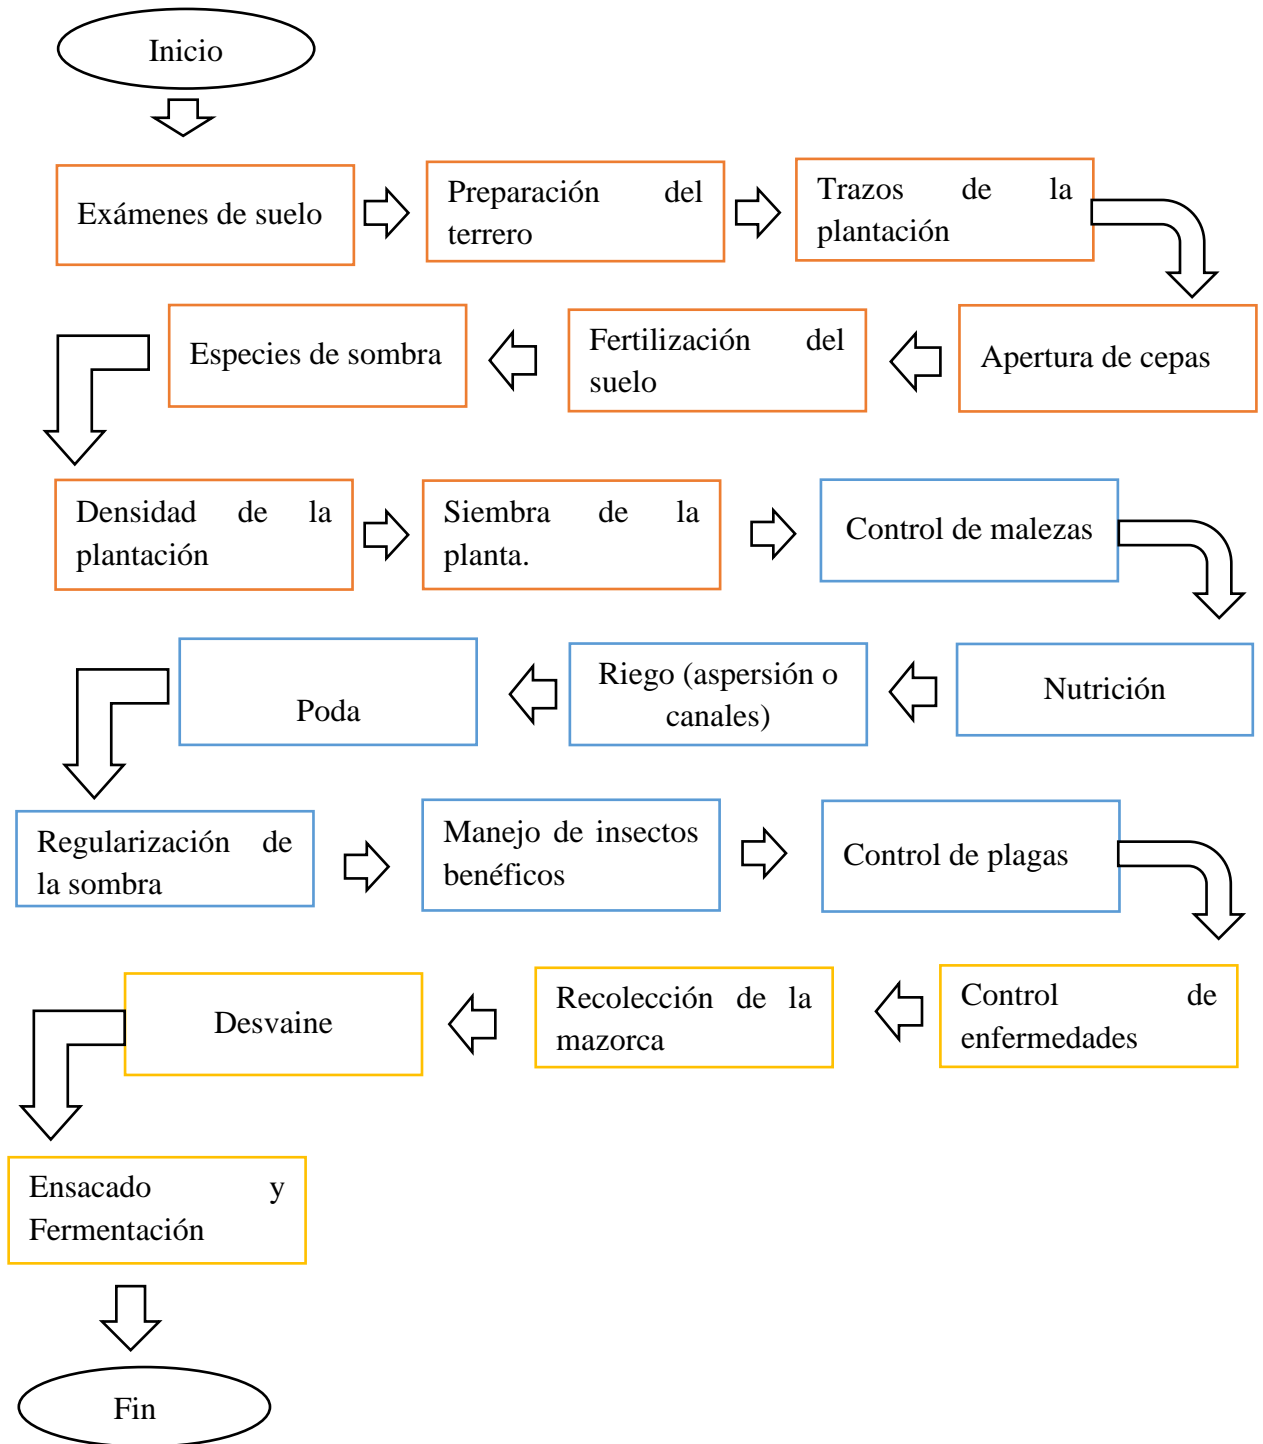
Inicio

Exámenes de suelo

Preparación del terrero

Trazos de la plantación

Apertura de cepas

Fertilización del suelo

Especies de sombra

Densidad de la plantación

Siembra de la planta.

Control de malezas

Nutrición

Riego (aspersión o canales)

Poda

Regularización de la sombra

Manejo de insectos benéficos

Control de plagas

Control de enfermedades

Recolección de la mazorca

Desvaine

Ensacado y Fermentación

Fin